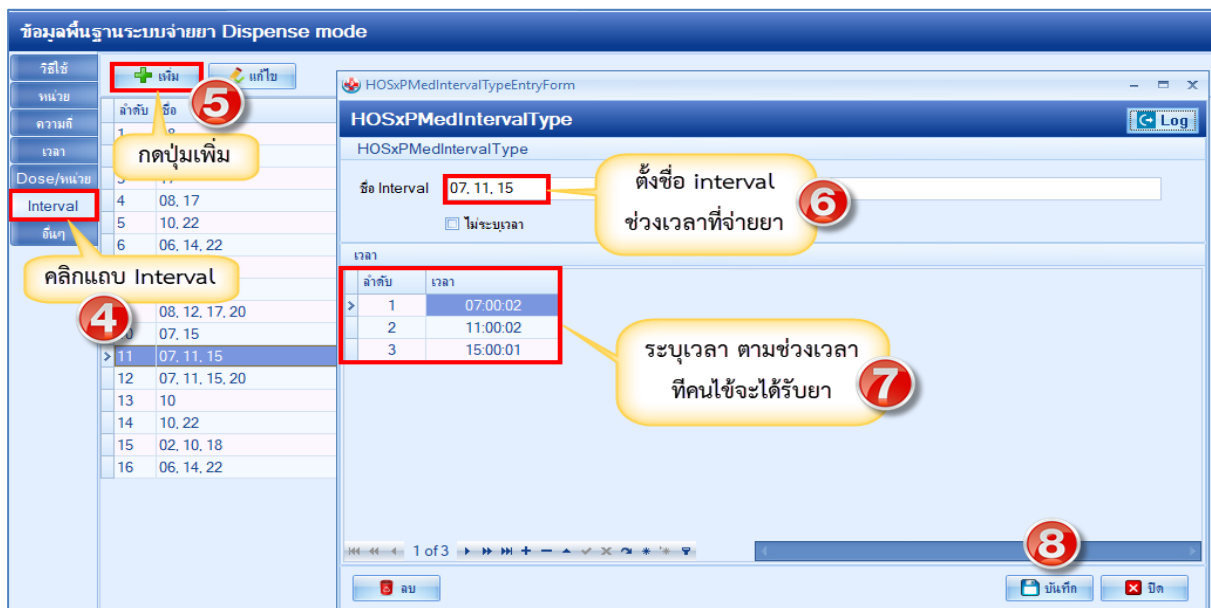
ข้อมูลพื้นฐานระบบจ่ายยา Dispense mode

วิธีใช้
หน่วย
ความถี่
เวลา
Dose/หน่วย
Interval
อื่นๆ

เพิ่ม
แก้ไข

5
กดปุ่มเพิ่ม

| ลำดับ | ชื่อ |
|---|---|
| 1 | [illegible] |
| 2 | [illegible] |
| 3 | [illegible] |
| 4 | 08, 17 |
| 5 | 10, 22 |
| 6 | 06, 14, 22 |
| 7 | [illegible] |
| 8 | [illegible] |
| 9 | 08, 12, 17, 20 |
| 10 | 07, 15 |
| 11 | 07, 11, 15 |
| 12 | 07, 11, 15, 20 |
| 13 | 10 |
| 14 | 10, 22 |
| 15 | 02, 10, 18 |
| 16 | 06, 14, 22 |

คลิกแถบ Interval
4

HOSxPMedIntervalTypeEntryForm
HOSxPMedIntervalType
Log
HOSxPMedIntervalType

ชื่อ Interval 07, 11, 15
ไม่ระบุเวลา

ตั้งชื่อ interval ช่วงเวลาที่จ่ายยา
6

เวลา

| ลำดับ | เวลา |
|---|---|
| 1 | 07:00:02 |
| 2 | 11:00:02 |
| 3 | 15:00:01 |

ระบุเวลา ตามช่วงเวลา ทีคนไข้จะได้รับยา
7

1 of 3

8

ลบ
บันทึก
ปิด